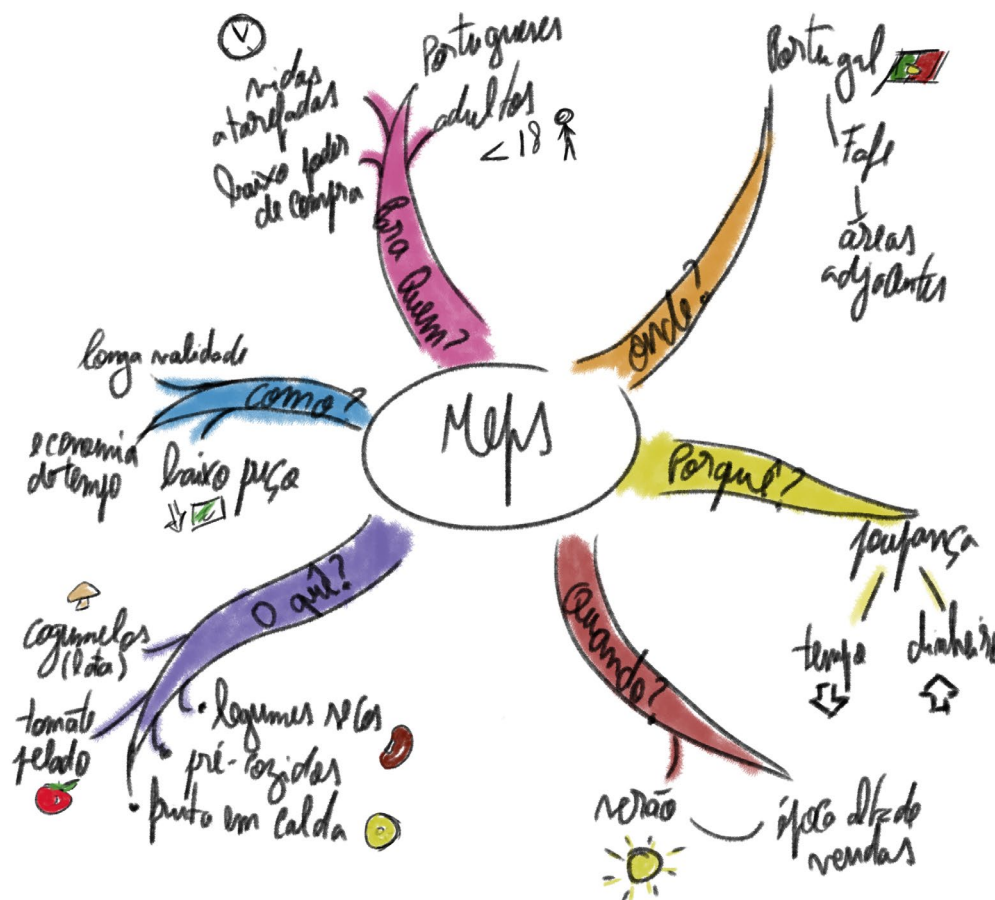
Meps

Para Quem?
Portugueses adultos
< 18
vidas atarefadas
baixo poder de compra

Onde?
Portugal
Fafe
áreas adjacentes

Porquê?
poupança
tempo
dinheiro

Quando?
verão
época alta de vendas

O quê?
cogumelos (lata)
tomate pelado
• legumes secos pré-cozidos
• fruta em calda

Como?
longa validade
economia de tempo
baixo preço